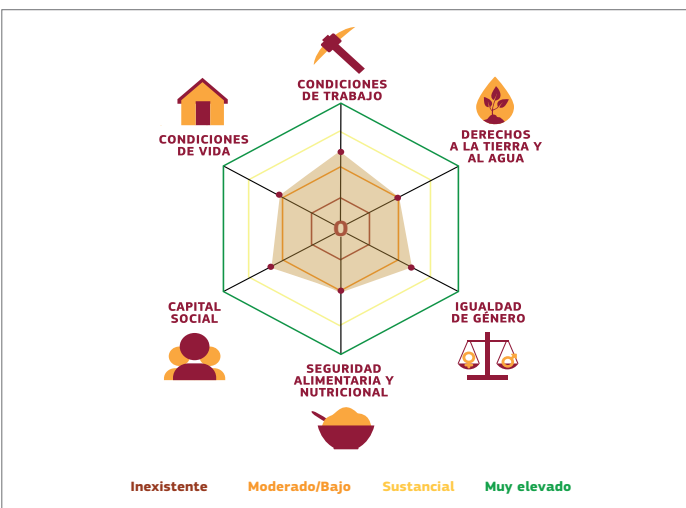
CONDICIONES DE TRABAJO

DERECHOS A LA TIERRA Y AL AGUA

IGUALDAD DE GÉNERO

SEGURIDAD ALIMENTARIA Y NUTRICIONAL

CAPITAL SOCIAL

CONDICIONES DE VIDA

0

Inexistente Moderado/Bajo Sustancial Muy elevado